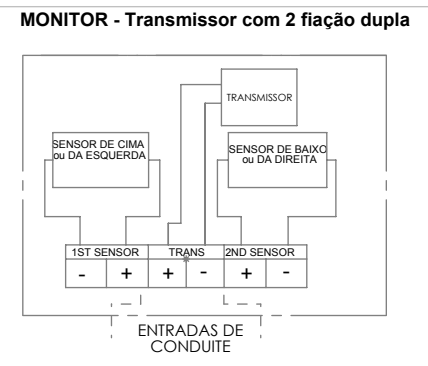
MONITOR - Transmissor com 2 fiação dupla

TRANSMISSOR

SENSOR DE CIMA ou DA ESQUERDA

SENSOR DE BAIXO ou DA DIREITA

| 1ST SENSOR | | TRANS | | 2ND SENSOR | |
|---|---|---|---|---|---|
| - | + | + | - | + | - |

ENTRADAS DE CONDUITE